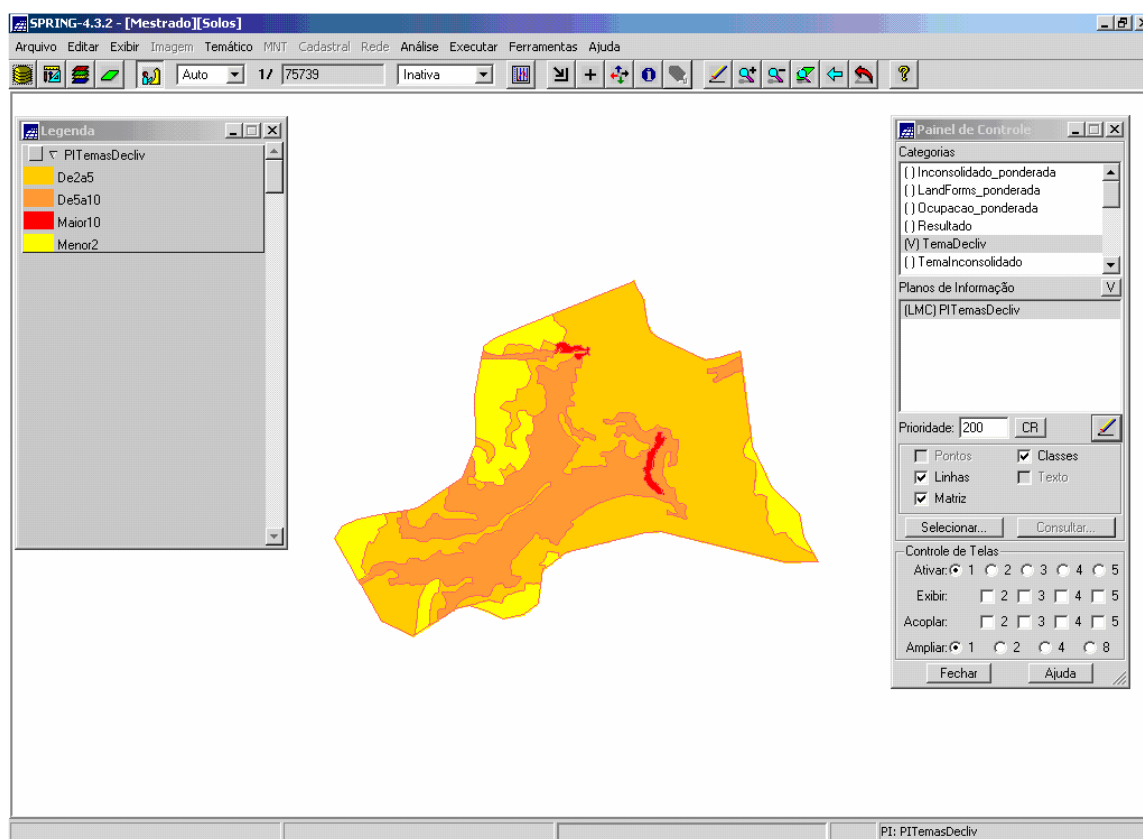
SPRING-4.3.2 - [Mestrado][Solos]

Arquivo Editar Exibir Imagem Temático MNT Cadastral Rede Análise Executar Ferramentas Ajuda

Auto 1/ 75739 Inativa

Legenda

PITemasDecliv

De2a5

De5a10

Maior10

Menor2

Painel de Controle

Categorias

( ) Inconsolidado_ponderada
( ) LandForms_ponderada
( ) Ocupacao_ponderada
( ) Resultado
(V) TemaDecliv
( ) TemaInconsolidado

Planos de Informação V

(LMC) PITemasDecliv

Prioridade: 200 CR

Pontos Classes
Linhas Texto
Matriz

Selecionar... Consultar...

Controle de Telas

Ativar: 1 2 3 4 5

Exibir: 2 3 4 5

Acoplar: 2 3 4 5

Ampliar: 1 2 4 8

Fechar Ajuda

PI: PITemasDecliv